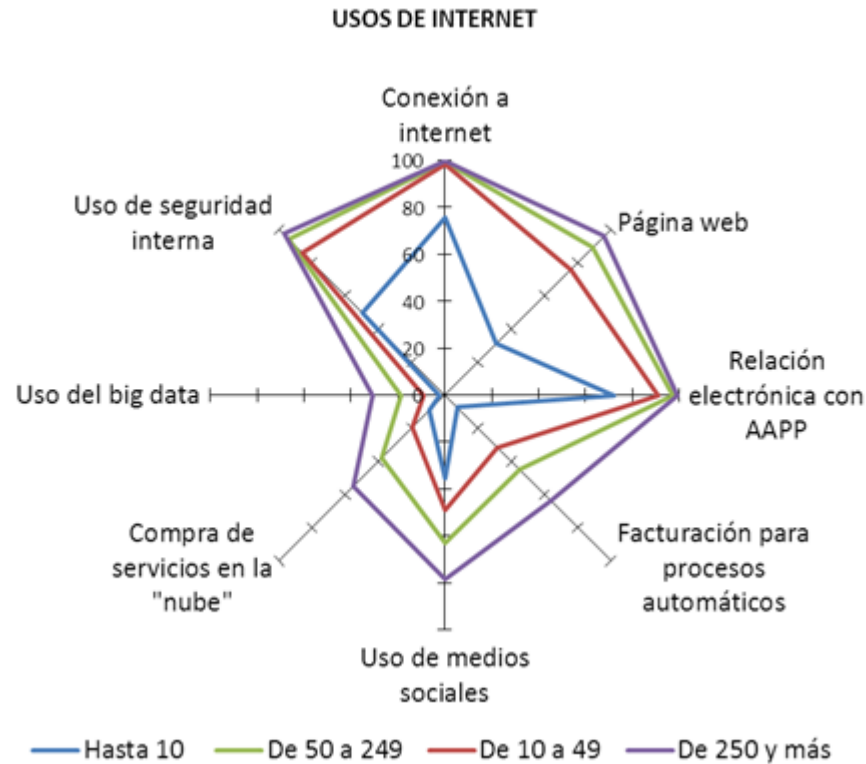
USOS DE INTERNET

Conexión a internet

100
80
60
40
20
0

Página web

Relación electrónica con AAPP

Facturación para procesos automáticos

Uso de medios sociales

Compra de servicios en la "nube"

Uso del big data

Uso de seguridad interna

Hasta 10
De 50 a 249
De 10 a 49
De 250 y más